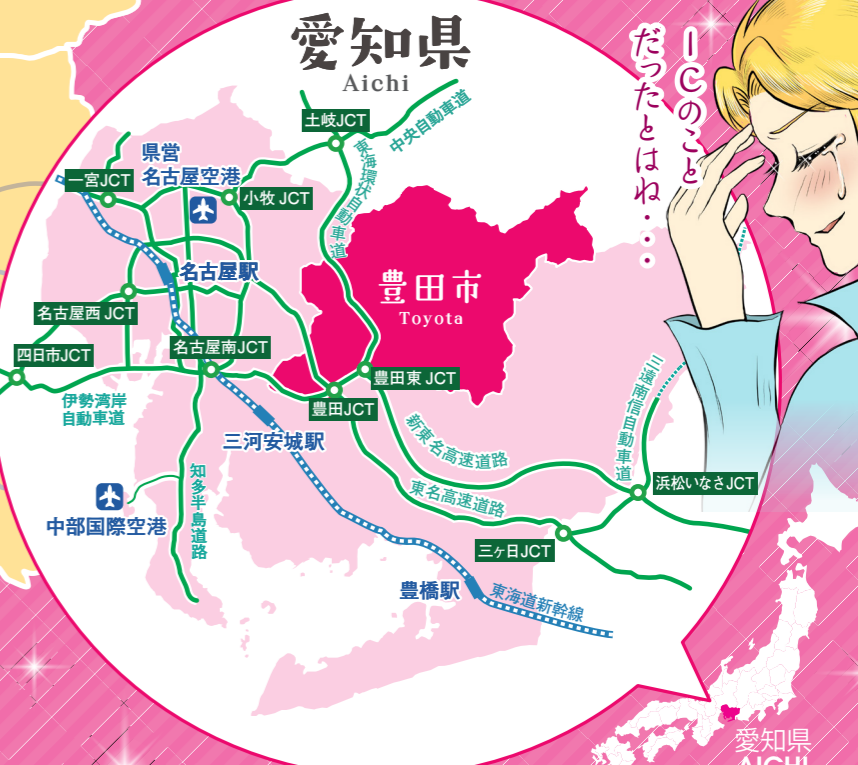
愛知県
Aichi

ICのことだったとはね・・・

土岐JCT
中央自動車道
東海環状自動車道
県営名古屋空港
一宮JCT
小牧 JCT
名古屋駅
豊田市
Toyota
名古屋西 JCT
四日市JCT
名古屋南JCT
豊田東 JCT
豊田JCT
伊勢湾岸自動車道
三河安城駅
新東名高速道路
三遠南信自動車道
浜松いなさJCT
東名高速道路
知多半島道路
中部国際空港
三ヶ日JCT
豊橋駅
東海道新幹線

愛知県
AICHI